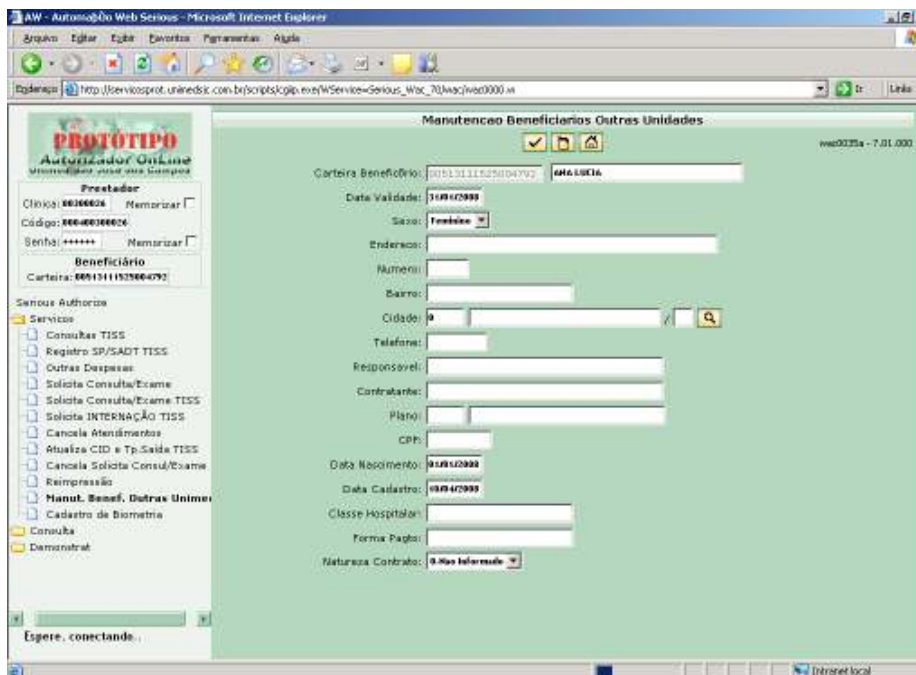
AW - Automação Web Serious - Microsoft Internet Explorer

Arquivo Editar Exibir Favoritos Ferramentas Ajuda

Endereço http://servicosprot.unimedsic.com.br/scripts/cgiip.exe/WService=Serious_Wac_70/wac/wac0000.w

Ir Links

PROTÓTIPO
Autorizador OnLine
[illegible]

Prestador
Clínica: 00300026 Memorizar
Código: 000400300026
Senha: ****** Memorizar

Beneficiário
Carteira: 00513111525004792

Serious Authorize
Servicos
Consultas TISS
Registro SP/SADT TISS
Outras Despesas
Solicita Consulta/Exame
Solicita Consulta/Exame TISS
Solicita INTERNAÇÃO TISS
Cancela Atendimentos
Atualiza CID e Tp.Saida TISS
Cancela Solicita Consul/Exame
Reimpressão
Manut. Benef. Outras Unimed
Cadastro de Biometria
Consulta
Demonstrat

Espere, conectando..

Manutencao Beneficiarios Outras Unidades

wac0035a - 7.01.000

Carteira Beneficiário: 00513111525004792 ANA LUCIA
Data Validade: 31/05/2008
Sexo: Feminino
Endereco:
Numero:
Bairro:
Cidade: 0 /
Telefone:
Responsavel:
Contratante:
Plano:
CPF:
Data Nascimento: 01/01/2000
Data Cadastro: 08/04/2008
Classe Hospitalar:
Forma Pagto:
Natureza Contrato: 0-Nao Informado

Intranet local